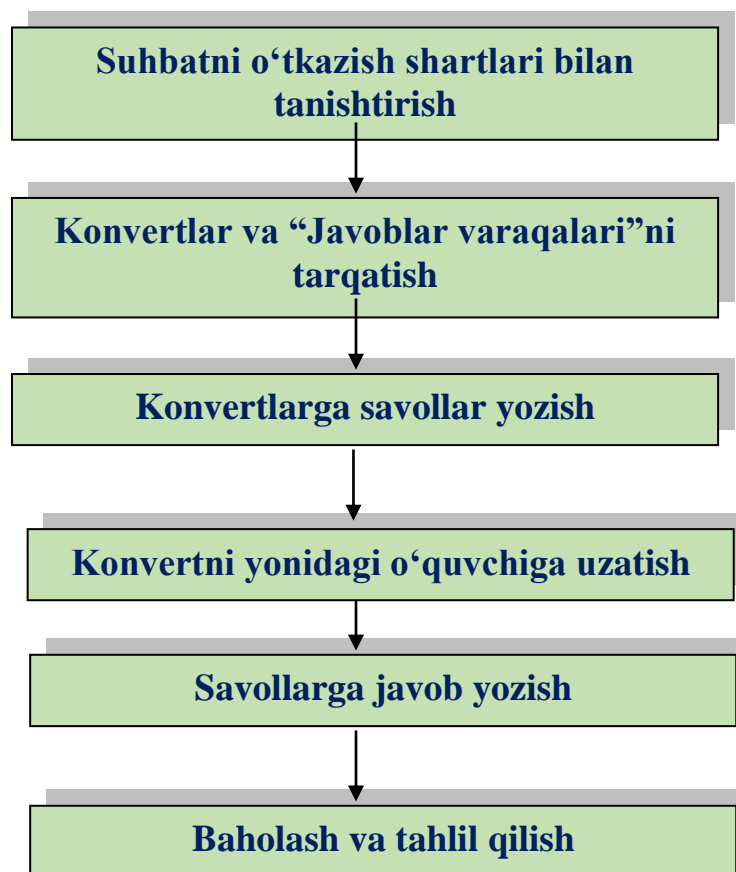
Suhbatni o‘tkazish shartlari bilan tanishtirish

Konvertlar va “Javoblar varaqalari”ni tarqatish

Konvertlarga savollar yozish

Konvertni yonidagi o‘quvchiga uzatish

Savollarga javob yozish

Baholash va tahlil qilish